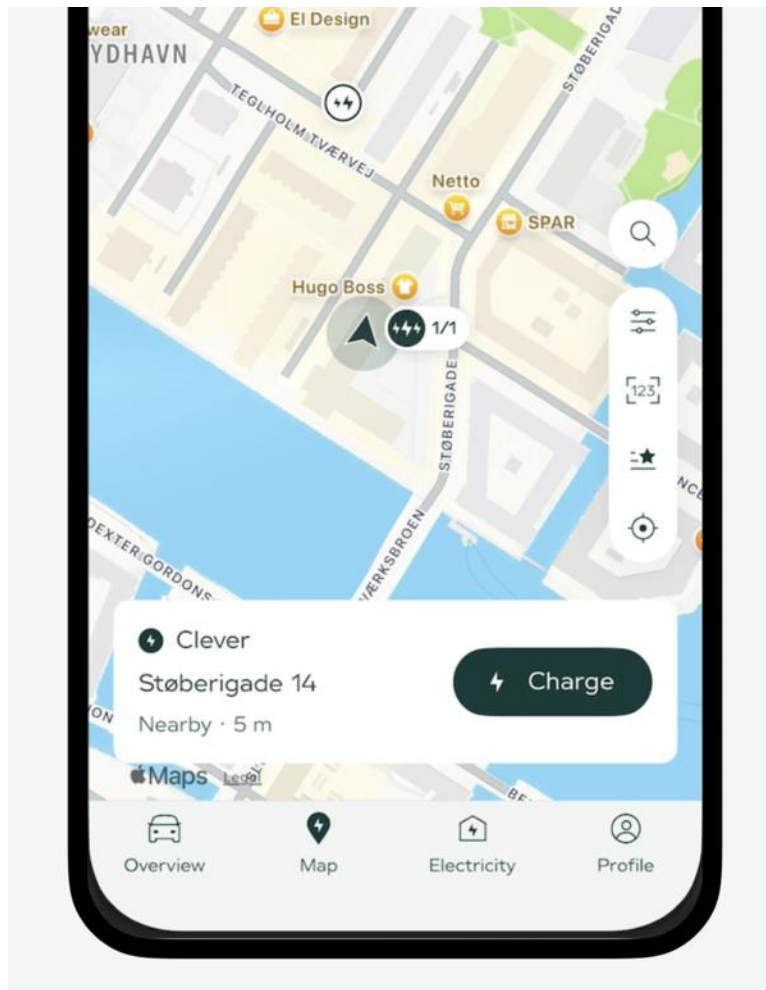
wear
El Design
YDHAVN
TEGLHOLM TVÆRVEJ
STØBERIGADE
Netto
SPAR
Hugo Boss
1/1
STØBERIGADE
123
DEXTER GORDONS
VÆRKSBROEN
Clever
Støberigade 14
Nearby · 5 m
Charge
Maps Legal
Overview
Map
Electricity
Profile